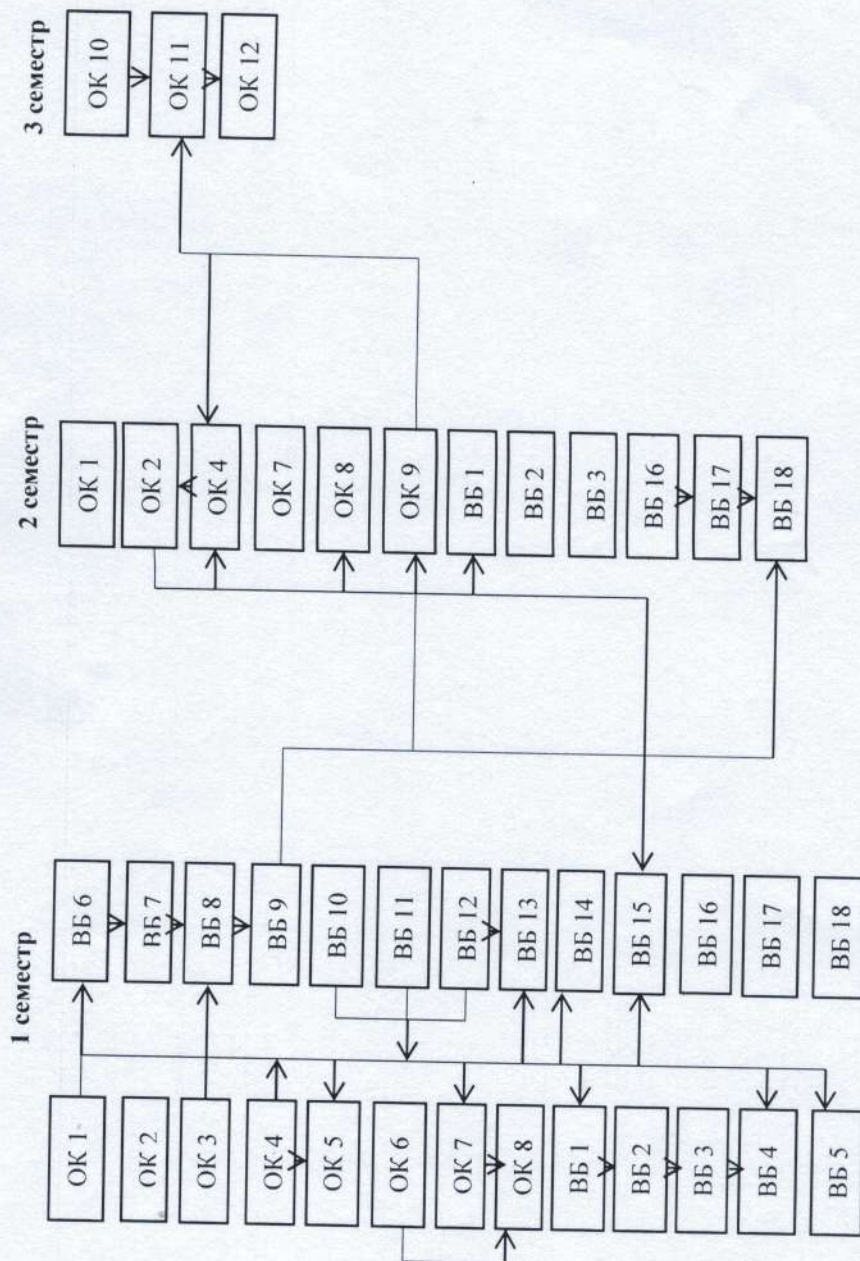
3 семестр

ОК 10
ОК 11
ОК 12

2 семестр

ОК 1
ОК 2
ОК 4
ОК 7
ОК 8
ОК 9
ВБ 1
ВБ 2
ВБ 3
ВБ 16
ВБ 17
ВБ 18

1 семестр

ВБ 6
ВБ 7
ВБ 8
ВБ 9
ВБ 10
ВБ 11
ВБ 12
ВБ 13
ВБ 14
ВБ 15
ВБ 16
ВБ 17
ВБ 18

ОК 1
ОК 2
ОК 3
ОК 4
ОК 5
ОК 6
ОК 7
ОК 8
ВБ 1
ВБ 2
ВБ 3
ВБ 4
ВБ 5